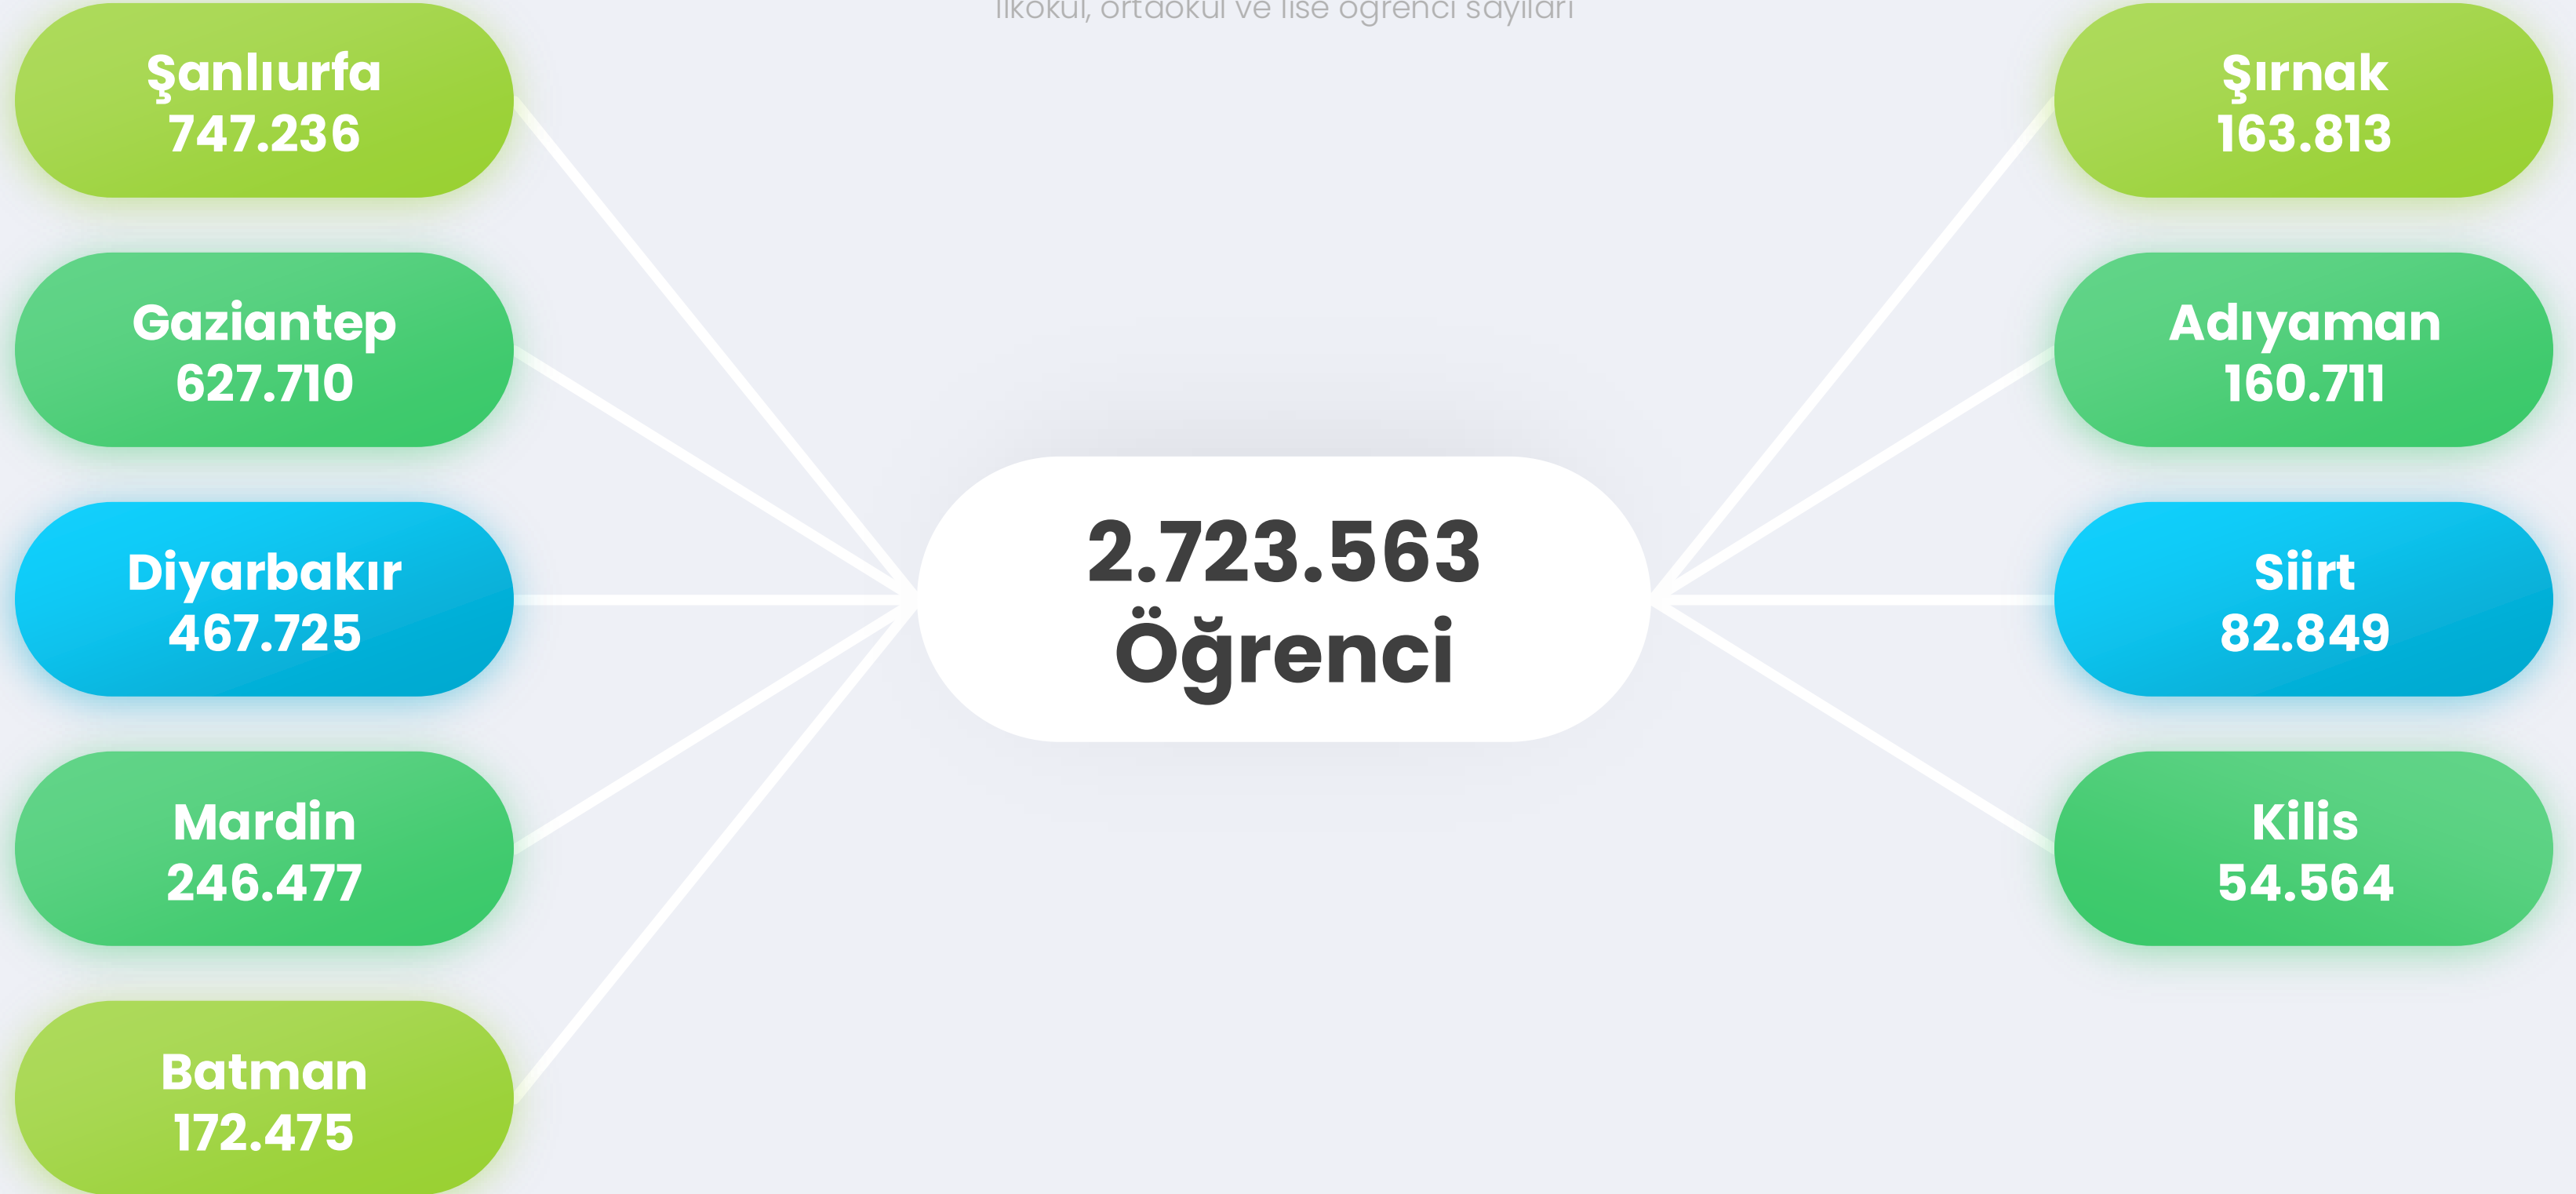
ilkokul, ortaokul ve lise öğrenci sayıları

Şanlıurfa
747.236

Gaziantep
627.710

Diyarbakır
467.725

Mardin
246.477

Batman
172.475

2.723.563
Öğrenci

Şırnak
163.813

Adıyaman
160.711

Siirt
82.849

Kilis
54.564